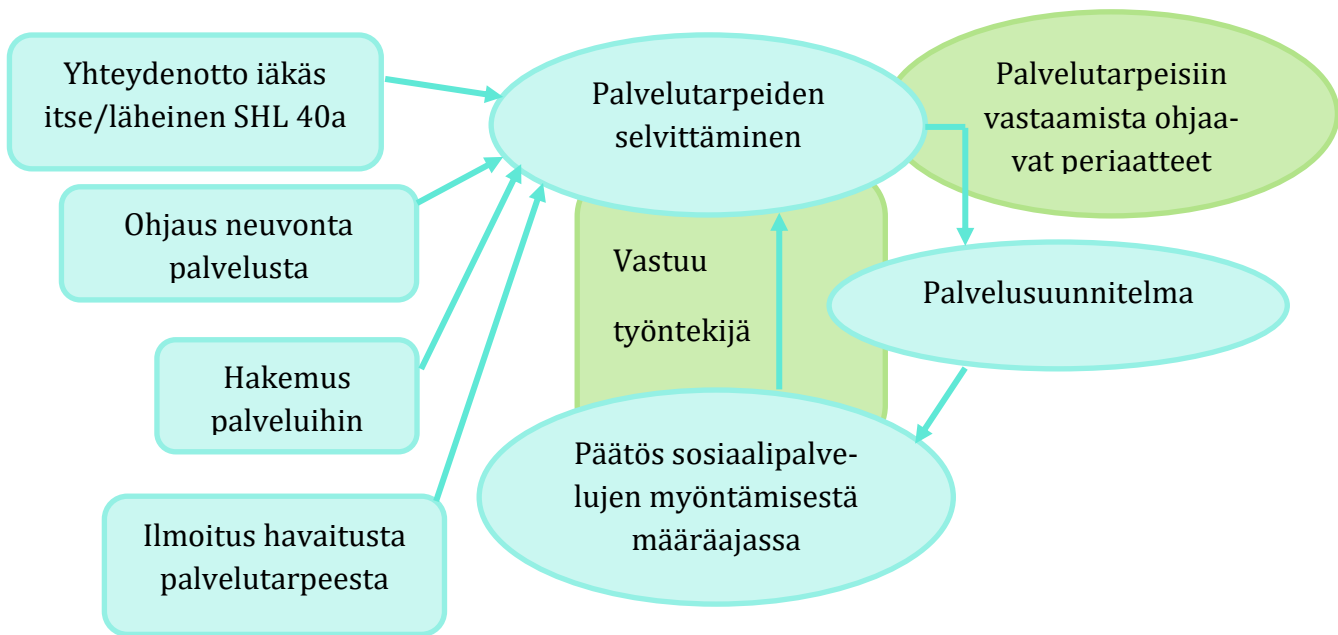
Yhteydenotto iäkäs itse/läheinen SHL 40a

Palvelutarpeiden selvittäminen

Palvelutarpeisiin vastaamista ohjaavat periaatteet

Ohjaus neuvonta palvelusta

Vastuu työntekijä

Palvelusuunnitelma

Hakemus palveluihin

Päätös sosiaalipalvelujen myöntämisestä määräajassa

Ilmoitus havaitusta palvelutarpeesta